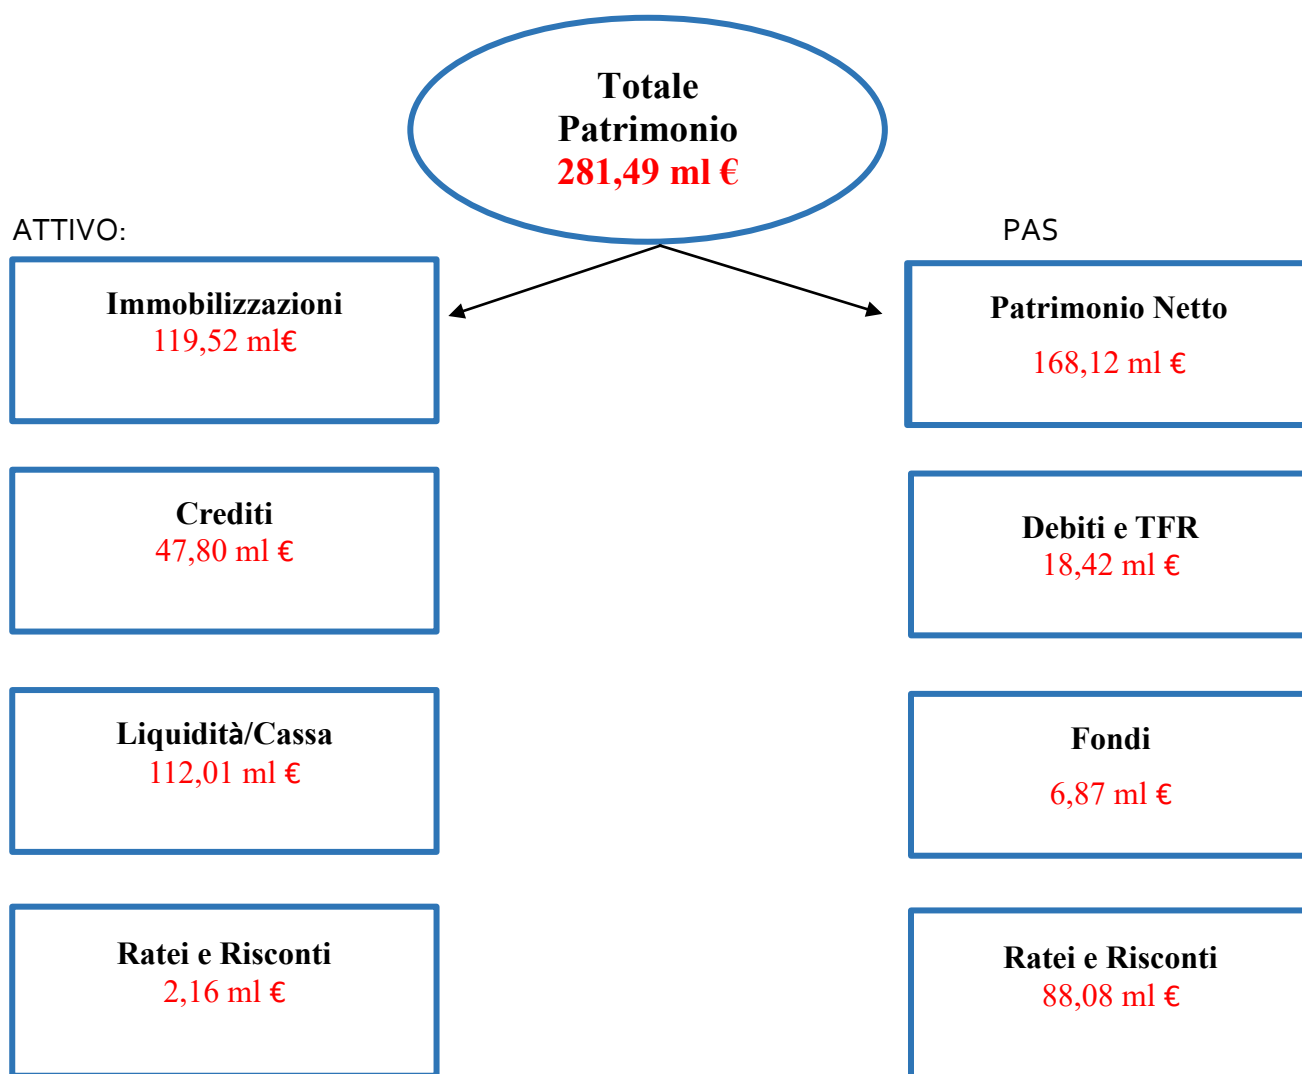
Totale Patrimonio
281,49 ml €

ATTIVO:

Immobilizzazioni
119,52 ml€

Crediti
47,80 ml €

Liquidità/Cassa
112,01 ml €

Ratei e Risconti
2,16 ml €

PAS

Patrimonio Netto
168,12 ml €

Debiti e TFR
18,42 ml €

Fondi
6,87 ml €

Ratei e Risconti
88,08 ml €